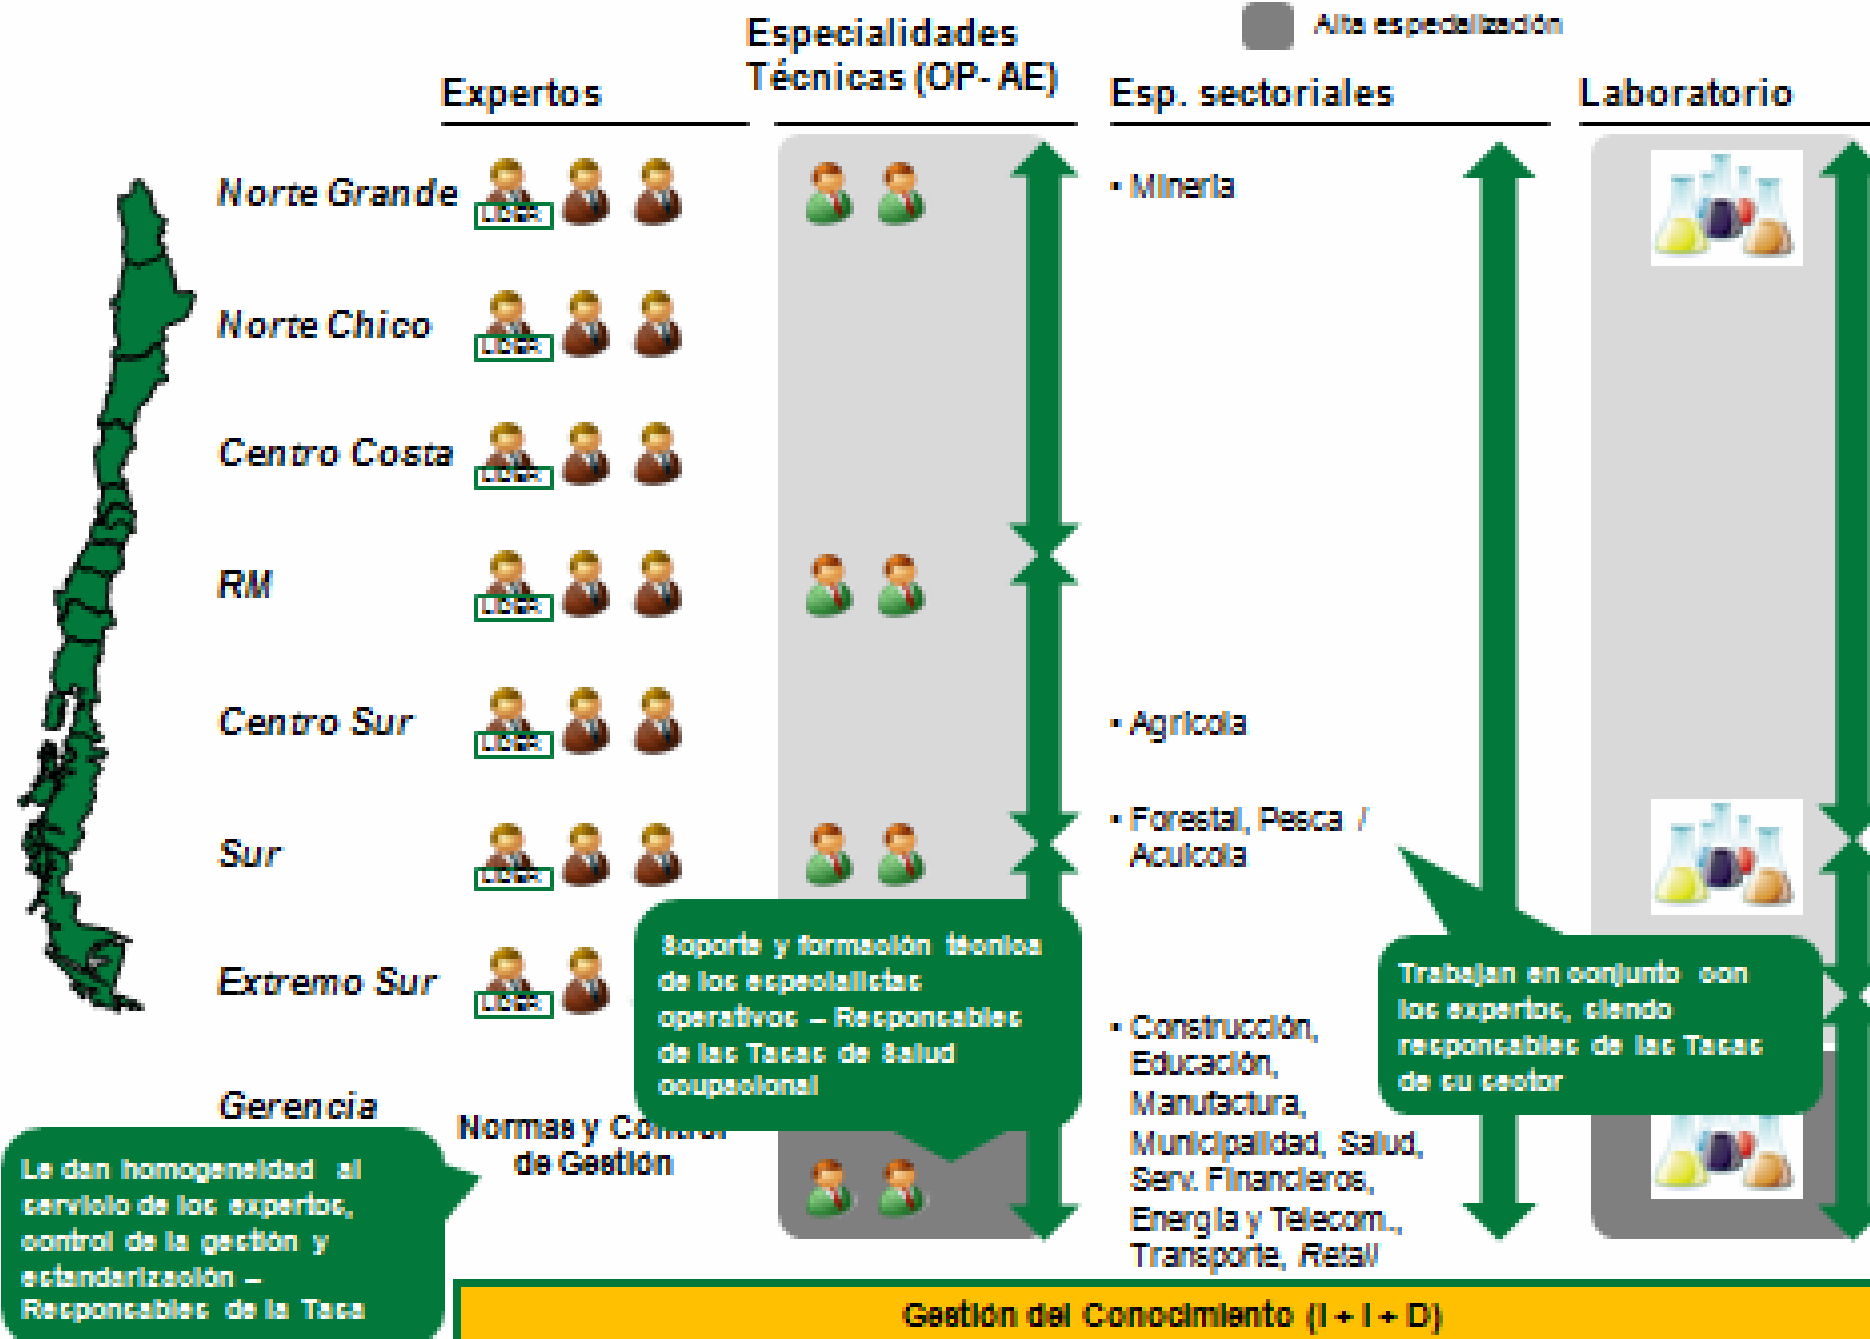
Alta especialización

Expertos

Especialidades Técnicas (OP- AE)

Esp. sectoriales

Laboratorio

Norte Grande LIDER

Norte Chico LIDER

Centro Costa LIDER

RM LIDER

Centro Sur LIDER

Sur LIDER

Extremo Sur LIDER

Gerencia

Normas y Co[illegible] de Gestión

• Minería

• Agrícola

• Forestal, Pesca / Acuícola

• Construcción, Educación, Manufactura, Municipalidad, Salud, Serv. Financieros, Energía y Telecom., Transporte, Retail

Soporte y formación técnica de los especialistas operativos – Responsables de las Tasas de Salud ocupacional

Trabajan en conjunto con los expertos, siendo responsables de las Tasas de su sector

Le dan homogeneidad al servicio de los expertos, control de la gestión y estandarización – Responsables de la Tasa

Gestión del Conocimiento (I + I + D)